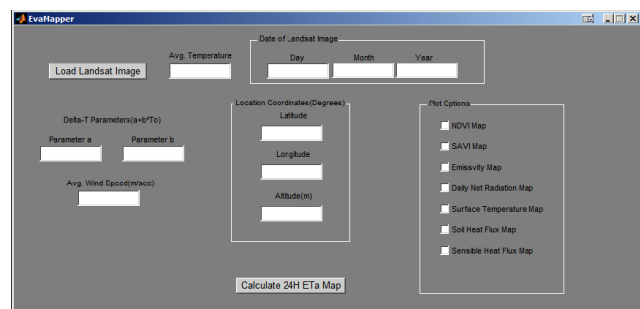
EvaMapper

Load Landsat Image

Avg. Temperature

Date of Landsat Image

Day

Month

Year

Delta-T Parameters(a+b*To)

Parameter a

Parameter b

Avg. Wind Speed(m/sec)

Location Coordinates(Degrees)

Latitude

Longitude

Altitude(m)

Plot Options

NDVI Map

SAVI Map

Emissivity Map

Daily Net Radiation Map

Surface Temperature Map

Soil Heat Flux Map

Sensible Heat Flux Map

Calculate 24H ETa Map